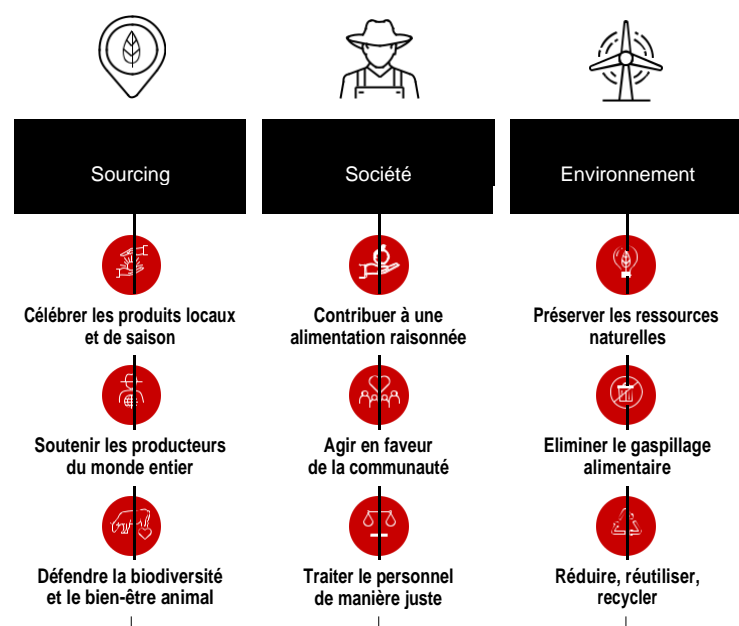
Sourcing

Célébrer les produits locaux et de saison

Soutenir les producteurs du monde entier

Défendre la biodiversité et le bien-être animal

Société

Contribuer à une alimentation raisonnée

Agir en faveur de la communauté

Traiter le personnel de manière juste

Environnement

Préserver les ressources naturelles

Eliminer le gaspillage alimentaire

Réduire, réutiliser, recycler